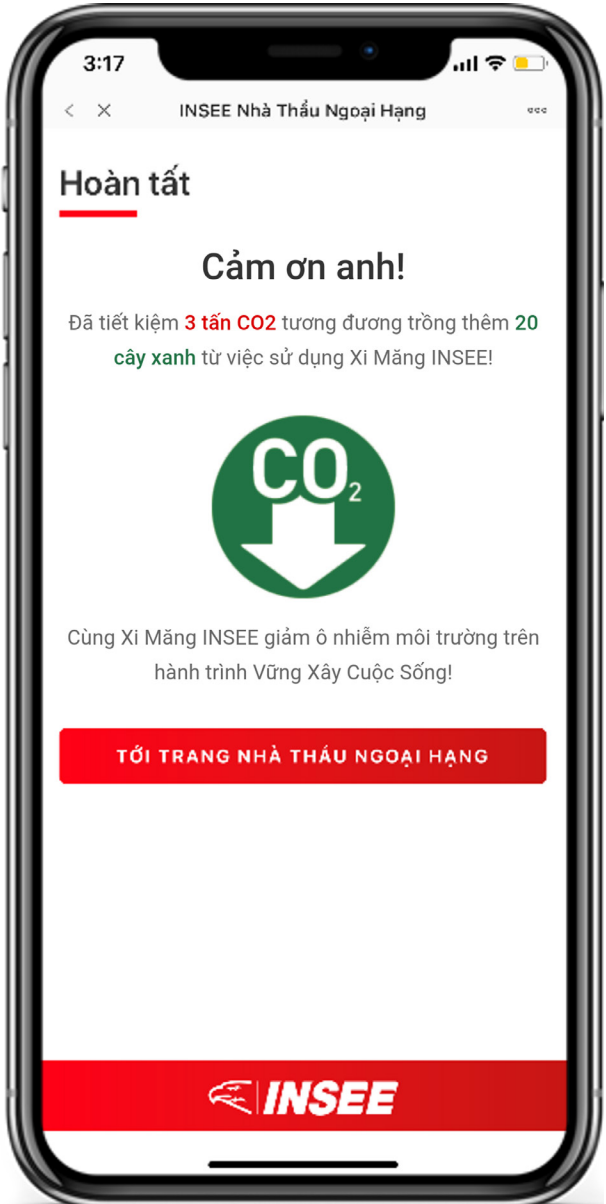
3:17

INSEE Nhà Thầu Ngoại Hạng

Hoàn tất

Cảm ơn anh!

Đã tiết kiệm 3 tấn CO2 tương đương trồng thêm 20 cây xanh từ việc sử dụng Xi Măng INSEE!

$CO_2$

Cùng Xi Măng INSEE giảm ô nhiễm môi trường trên hành trình Vững Xây Cuộc Sống!

TỚI TRANG NHÀ THẦU NGOẠI HẠNG

INSEE